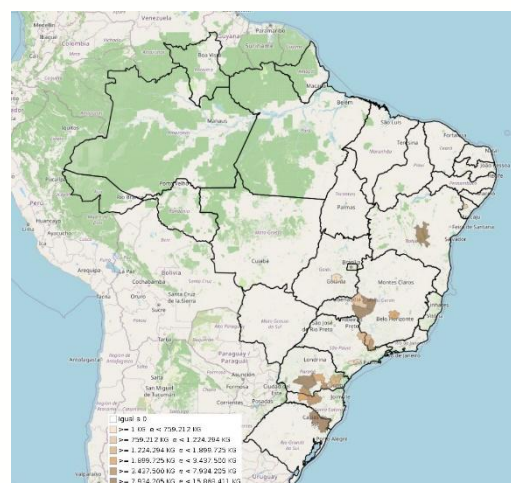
Venezuela
Colombia
Suriname
Guyana
Boa Vista
Macapá
Belém
Manaus
São Luís
Fortaleza
Teresina
Natal
Peru
Porto Velho
Rio Branco
Palmas
Salvador
Cuiabá
Bolivia
Brasília
Goiânia
Cochabamba
Santa Cruz de la Sierra
Sucre
Montes Claros
Belo Horizonte
Arequipa
Oruro
Campo Grande
Ribeirão Preto
São José do Rio Preto
Paraguay
Londrina
Rio de Janeiro
Antofagasta
San Miguel de Tucumán
Asunción
Posadas
Curitiba
Florianópolis
Porto Alegre
Valparaíso
Uruguay

igual a 0
>= 1 KG e < 759.212 KG
>= 759.212 KG e < 1.224.294 KG
>= 1.224.294 KG e < 1.899.725 KG
>= 1.899.725 KG e < 3.437.500 KG
>= 3.437.500 KG e < 7.934.205 KG
>= 7.934.205 KG e < 15.869.411 KG